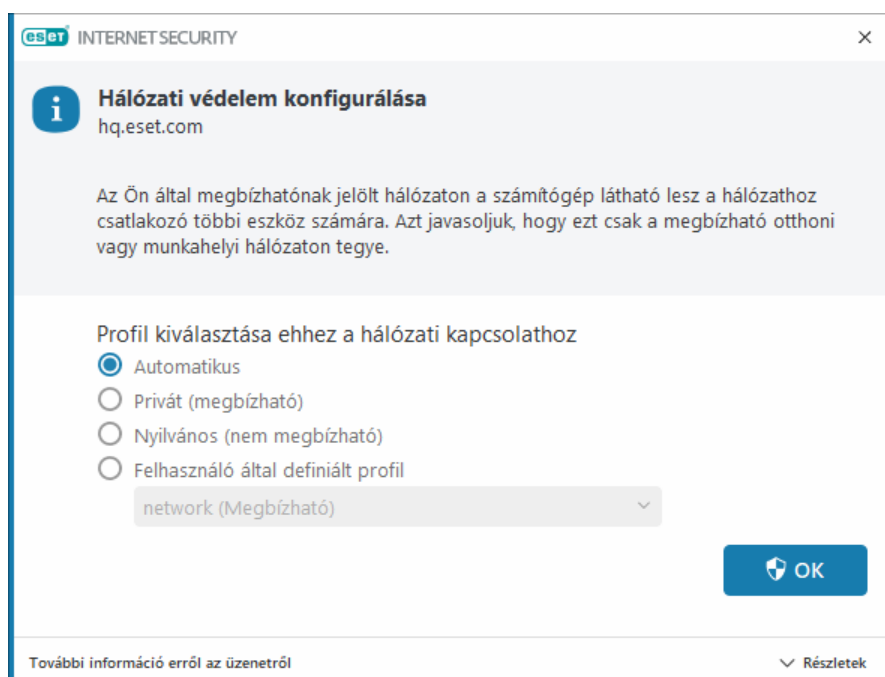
eset INTERNET SECURITY

×

Hálózati védelem konfigurálása
hq.eset.com

Az Ön által megbízhatónak jelölt hálózaton a számítógép látható lesz a hálózathoz csatlakozó többi eszköz számára. Azt javasoljuk, hogy ezt csak a megbízható otthoni vagy munkahelyi hálózaton tegye.

Profil kiválasztása ehhez a hálózati kapcsolathoz
Automatikus
Privát (megbízható)
Nyilvános (nem megbízható)
Felhasználó által definiált profil
network (Megbízható)

OK

További információ erről az üzenetről

Részletek